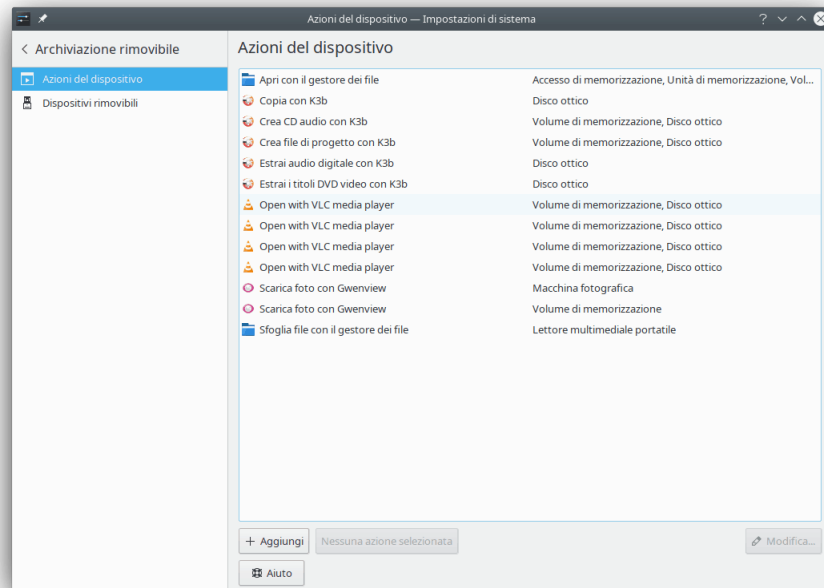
Azioni del dispositivo — Impostazioni di sistema

< Archiviazione rimovibile

Azioni del dispositivo

Dispositivi rimovibili

Azioni del dispositivo

| | |
|---|---|
| Apri con il gestore dei file | Accesso di memorizzazione, Unità di memorizzazione, Vol... |
| Copia con K3b | Disco ottico |
| Crea CD audio con K3b | Volume di memorizzazione, Disco ottico |
| Crea file di progetto con K3b | Volume di memorizzazione, Disco ottico |
| Estrai audio digitale con K3b | Disco ottico |
| Estrai i titoli DVD video con K3b | Disco ottico |
| Open with VLC media player | Volume di memorizzazione, Disco ottico |
| Open with VLC media player | Volume di memorizzazione, Disco ottico |
| Open with VLC media player | Volume di memorizzazione, Disco ottico |
| Open with VLC media player | Volume di memorizzazione, Disco ottico |
| Scarica foto con Gwenview | Macchina fotografica |
| Scarica foto con Gwenview | Volume di memorizzazione |
| Sfoglia file con il gestore dei file | Lettore multimediale portatile |

+ Aggiungi

Nessuna azione selezionata

Modifica...

Aiuto